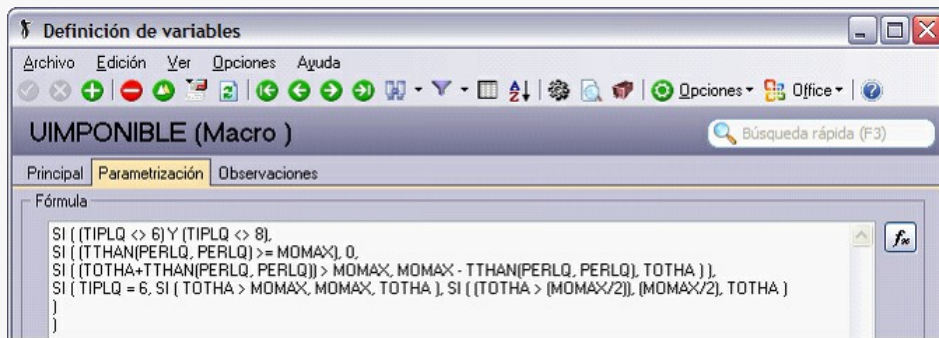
Definición de variables

Archivo Edición Ver Opciones Ayuda

Opciones Office

UIMPONIBLE (Macro )

Búsqueda rápida (F3)

Principal Parametrización Observaciones

Fórmula

SI ( (TIPLQ <> 6) Y (TIPLQ <> 8),
SI ( (TTHAN(PERLQ, PERLQ) >= MOMAX), 0,
SI ( (TOTHA+TTHAN(PERLQ, PERLQ)) > MOMAX, MOMAX - TTHAN(PERLQ, PERLQ), TOTHA ) ),
SI ( TIPLQ = 6, SI ( TOTHA > MOMAX, MOMAX, TOTHA ), SI ( (TOTHA > (MOMAX/2)), (MOMAX/2), TOTHA )
)
)